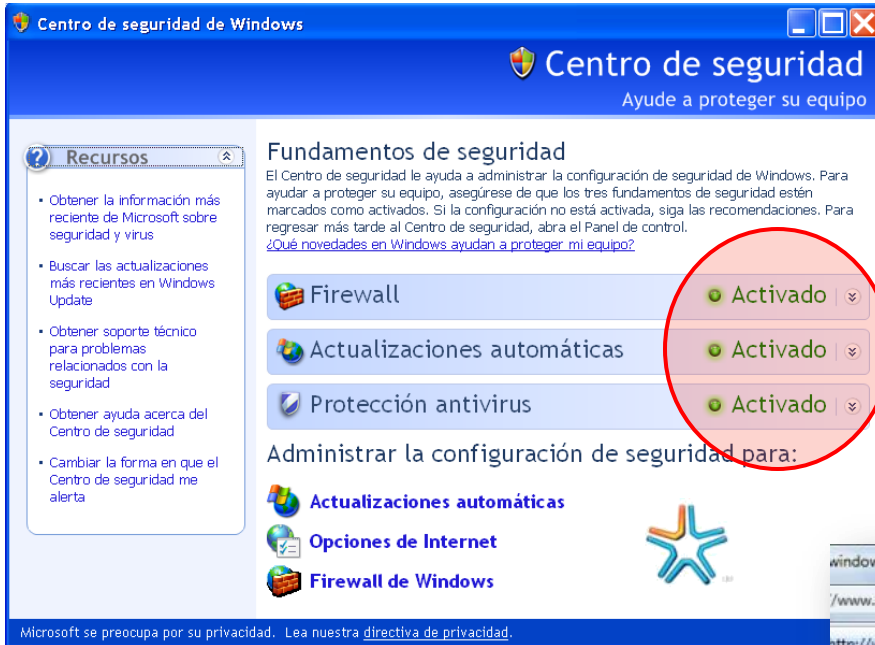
Centro de seguridad de Windows

Centro de seguridad
Ayude a proteger su equipo

Recursos

• Obtener la información más reciente de Microsoft sobre seguridad y virus

• Buscar las actualizaciones más recientes en Windows Update

• Obtener soporte técnico para problemas relacionados con la seguridad

• Obtener ayuda acerca del Centro de seguridad

• Cambiar la forma en que el Centro de seguridad me alerta

Fundamentos de seguridad

El Centro de seguridad le ayuda a administrar la configuración de seguridad de Windows. Para ayudar a proteger su equipo, asegúrese de que los tres fundamentos de seguridad estén marcados como activados. Si la configuración no está activada, siga las recomendaciones. Para regresar más tarde al Centro de seguridad, abra el Panel de control.
¿Qué novedades en Windows ayudan a proteger mi equipo?

Firewall Activado

Actualizaciones automáticas Activado

Protección antivirus Activado

Administrar la configuración de seguridad para:

Actualizaciones automáticas

Opciones de Internet

Firewall de Windows

windov
//www.
http://

Microsoft se preocupa por su privacidad. Lea nuestra directiva de privacidad.